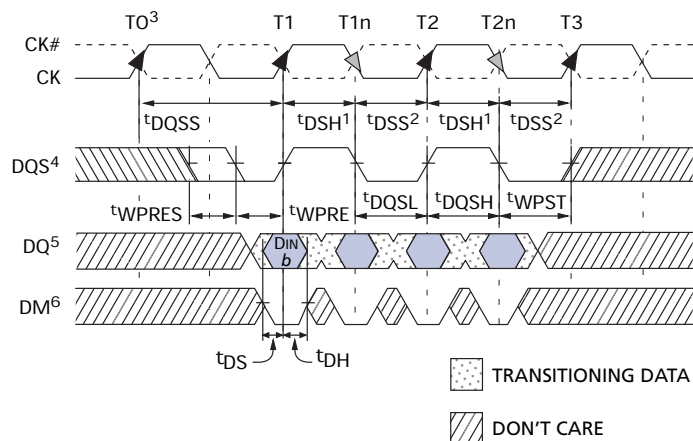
T0$^3$ T1 T1n T2 T2n T3

CK#

CK

$t_{DQSS}$ $t_{DSH}^1$ $t_{DSS}^2$ $t_{DSH}^1$ $t_{DSS}^2$

DQS$^4$

$t_{WPRES}$ $t_{WPRE}$ $t_{DQSL}$ $t_{DQSH}$ $t_{WPST}$

DQ$^5$

DIN b

DM$^6$

$t_{DS}$ $t_{DH}$

TRANSITIONING DATA

DON'T CARE